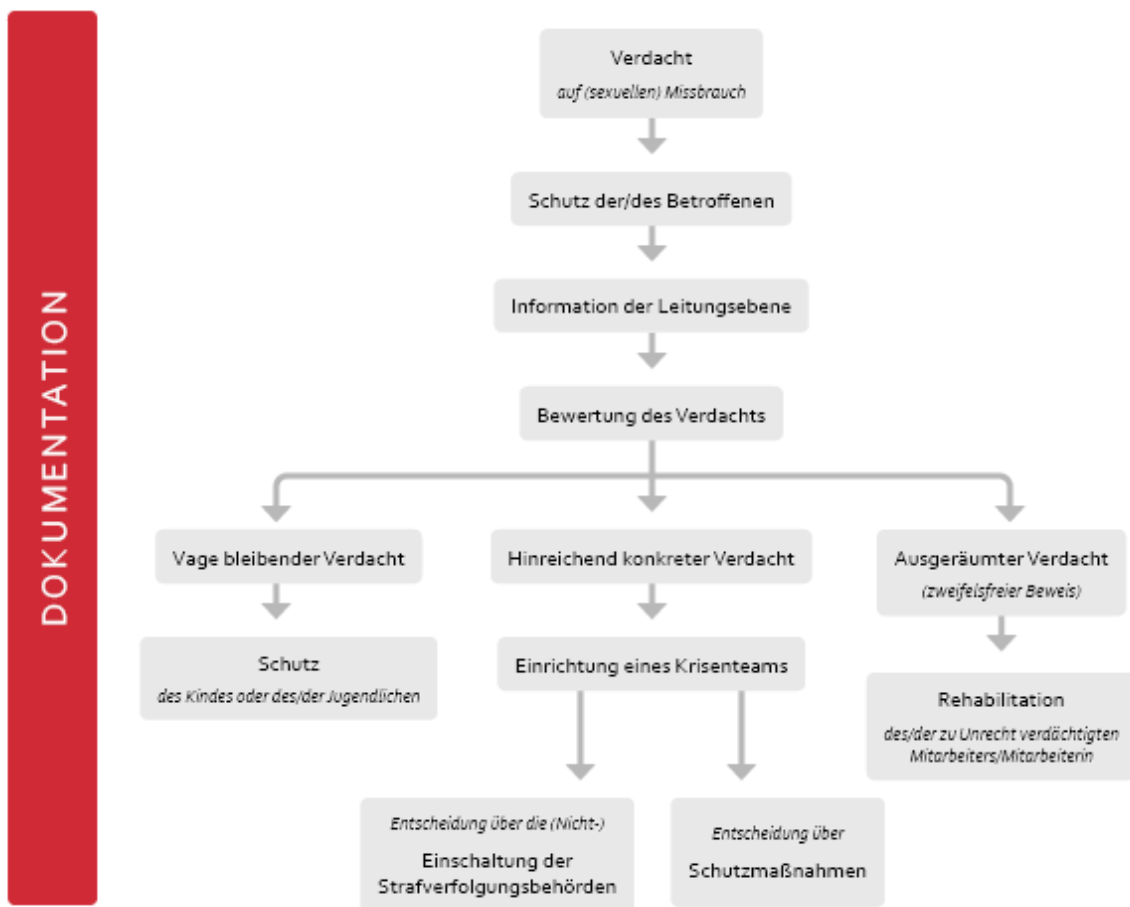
DOKUMENTATION

Verdacht
auf (sexuellen) Missbrauch

Schutz der/des Betroffenen

Information der Leitungsebene

Bewertung des Verdachts

Vage bleibender Verdacht

Schutz
des Kindes oder des/der Jugendlichen

Hinreichend konkreter Verdacht

Einrichtung eines Krisenteams

Entscheidung über die (Nicht-)
Einschaltung der Strafverfolgungsbehörden

Entscheidung über
Schutzmaßnahmen

Ausgeräumter Verdacht
(zweifelsfreier Beweis)

Rehabilitation
des/der zu Unrecht verdächtigten Mitarbeiters/Mitarbeiterin